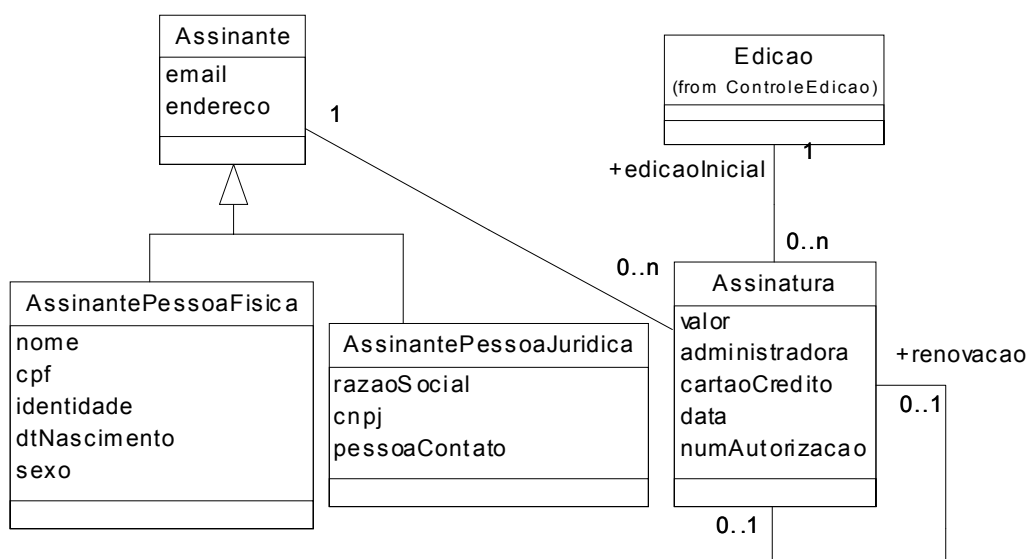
Assinante
email
endereco

1

Edicao
(from ControleEdicao)

+edicaoInicial
1

0..n

0..n

AssinantePessoaFisica
nome
cpf
identidade
dtNascimento
sexo

AssinantePessoaJuridica
razaoSocial
cnpj
pessoaContato

Assinatura
valor
administradora
cartaoCredito
data
numAutorizacao

+renovacao
0..1

0..1